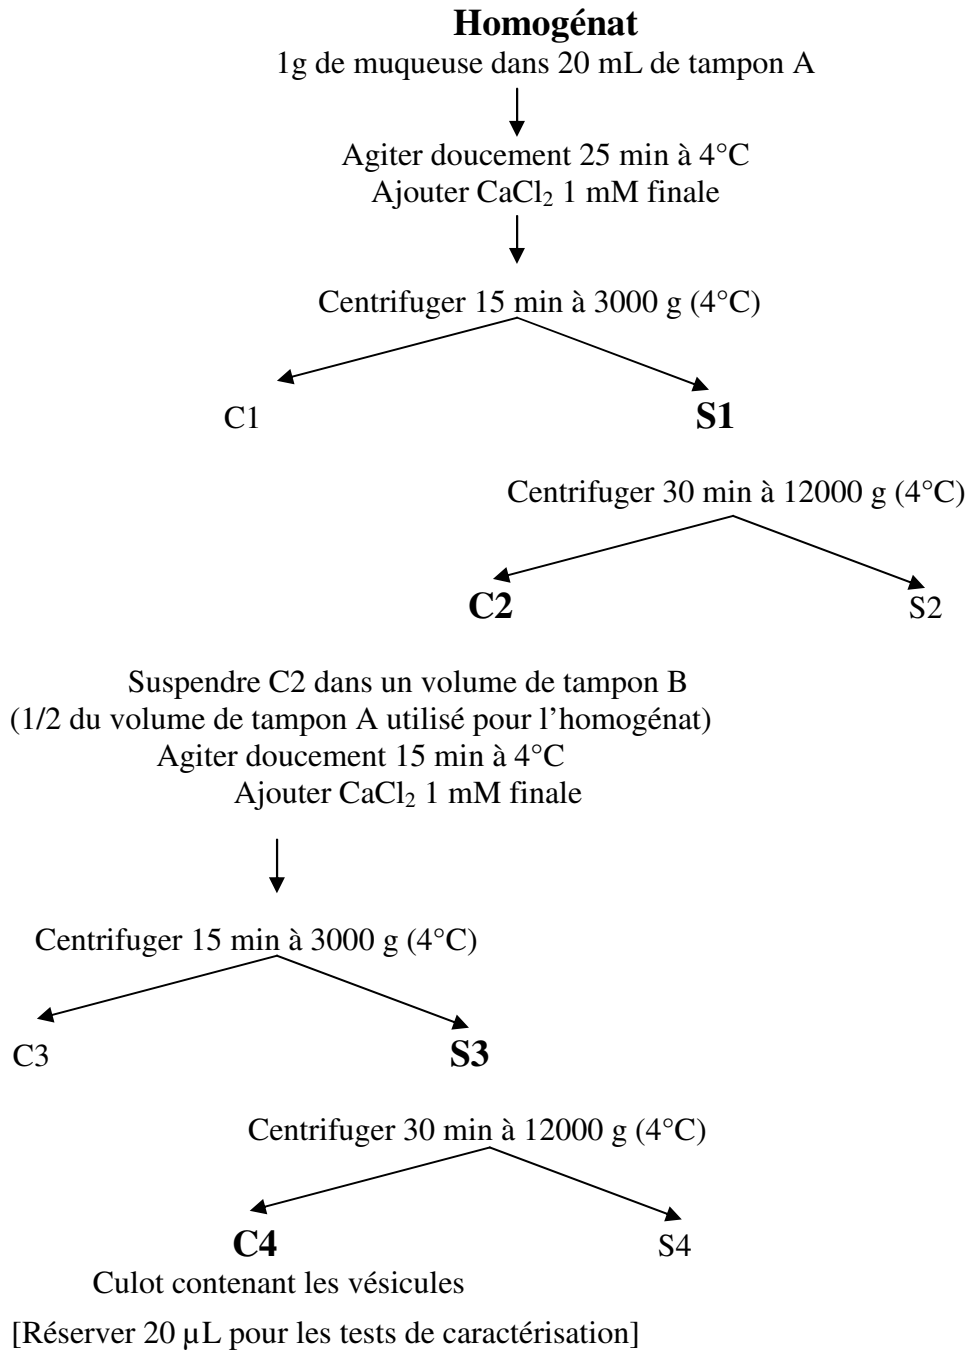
**Homogénat**
1g de muqueuse dans 20 mL de tampon A

Agiter doucement 25 min à 4°C
Ajouter $CaCl_2$ 1 mM finale

Centrifuger 15 min à 3000 g (4°C)

C1

**S1**

Centrifuger 30 min à 12000 g (4°C)

**C2**

S2

Suspendre C2 dans un volume de tampon B
(1/2 du volume de tampon A utilisé pour l'homogénat)
Agiter doucement 15 min à 4°C
Ajouter $CaCl_2$ 1 mM finale

Centrifuger 15 min à 3000 g (4°C)

C3

**S3**

Centrifuger 30 min à 12000 g (4°C)

**C4**

S4

Culot contenant les vésicules

[Réserver 20 µL pour les tests de caractérisation]